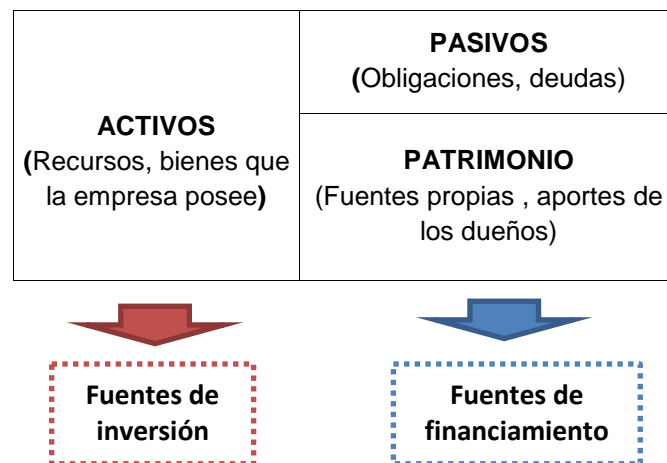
| ACTIVOS (Recursos, bienes que la empresa posee) | PASIVOS (Obligaciones, deudas) |
|---|---|
| | PATRIMONIO (Fuentes propias , aportes de los dueños) |

Fuentes de inversión

Fuentes de financiamiento